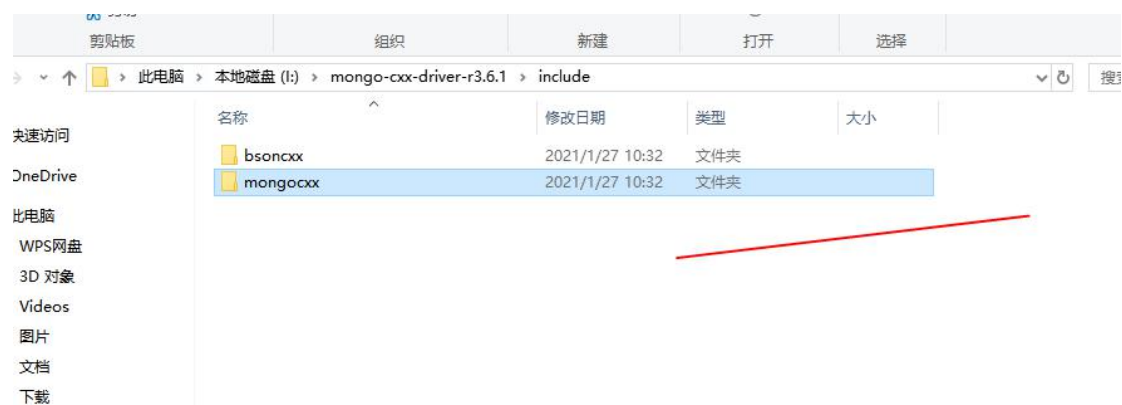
剪贴板
组织
新建
打开
选择

此电脑 › 本地磁盘 (I:) › mongo-cxx-driver-r3.6.1 › include

搜

快速访问
OneDrive
此电脑
WPS网盘
3D 对象
Videos
图片
文档
下载

| 名称 | 修改日期 | 类型 | 大小 |
|---|---|---|---|
| bsoncxx | 2021/1/27 10:32 | 文件夹 | |
| mongocxx | 2021/1/27 10:32 | 文件夹 | |